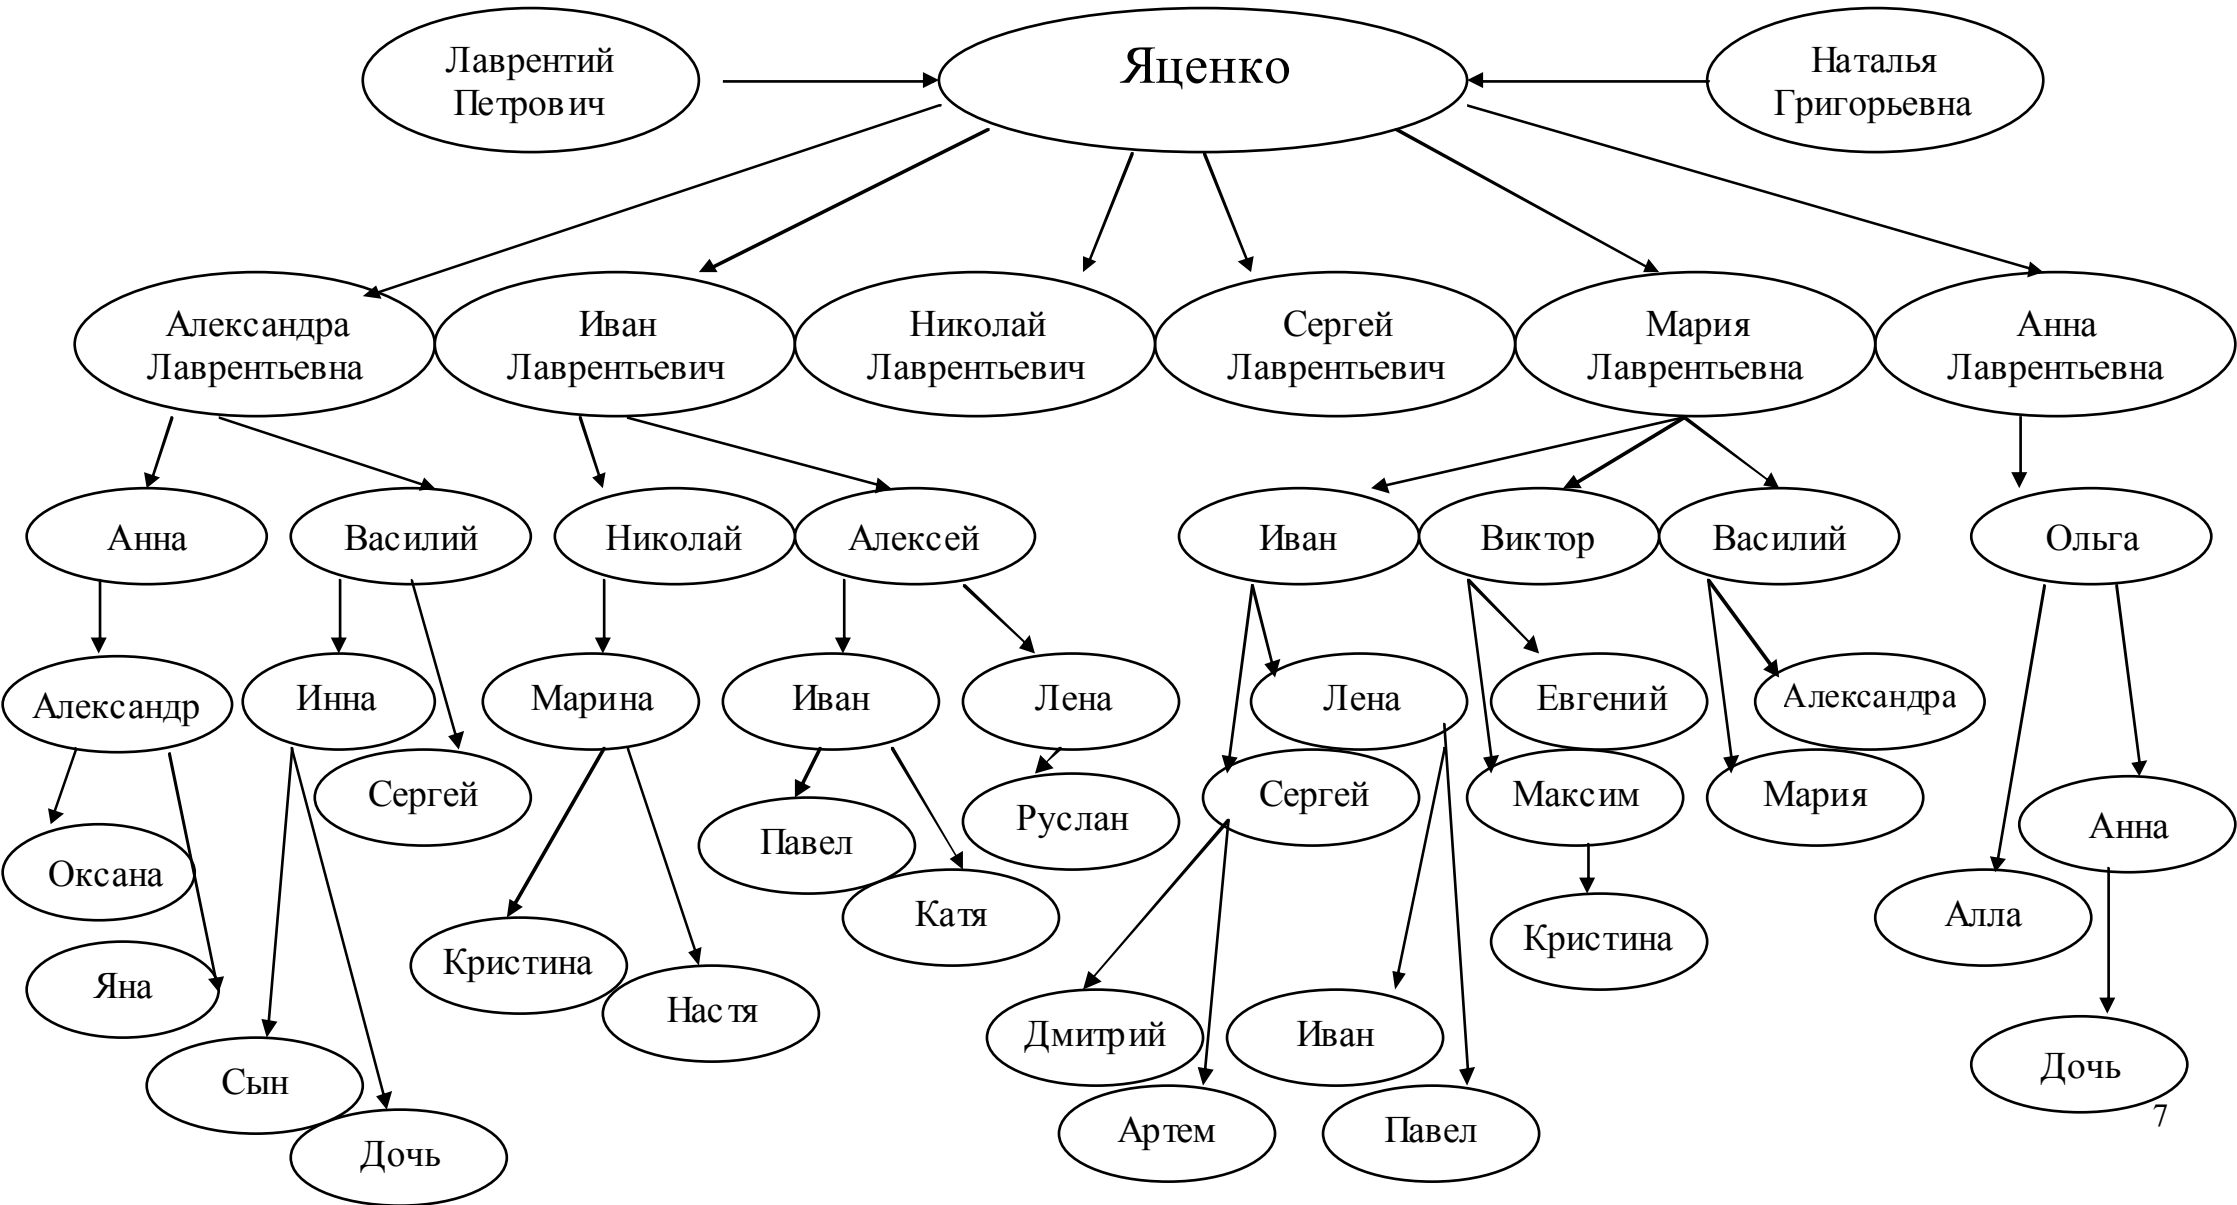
Лаврентий Петрович

Яценко

Наталья Григорьевна

Александра Лаврентьевна

Иван Лаврентьевич

Николай Лаврентьевич

Сергей Лаврентьевич

Мария Лаврентьевна

Анна Лаврентьевна

Анна

Василий

Николай

Алексей

Иван

Виктор

Василий

Ольга

Александр

Инна

Марина

Иван

Лена

Лена

Евгений

Александра

Оксана

Сергей

Павел

Руслан

Сергей

Максим

Мария

Анна

Яна

Кристина

Катя

Кристина

Алла

Сын

Настя

Дмитрий

Иван

Дочь

Дочь

Артем

Павел

7